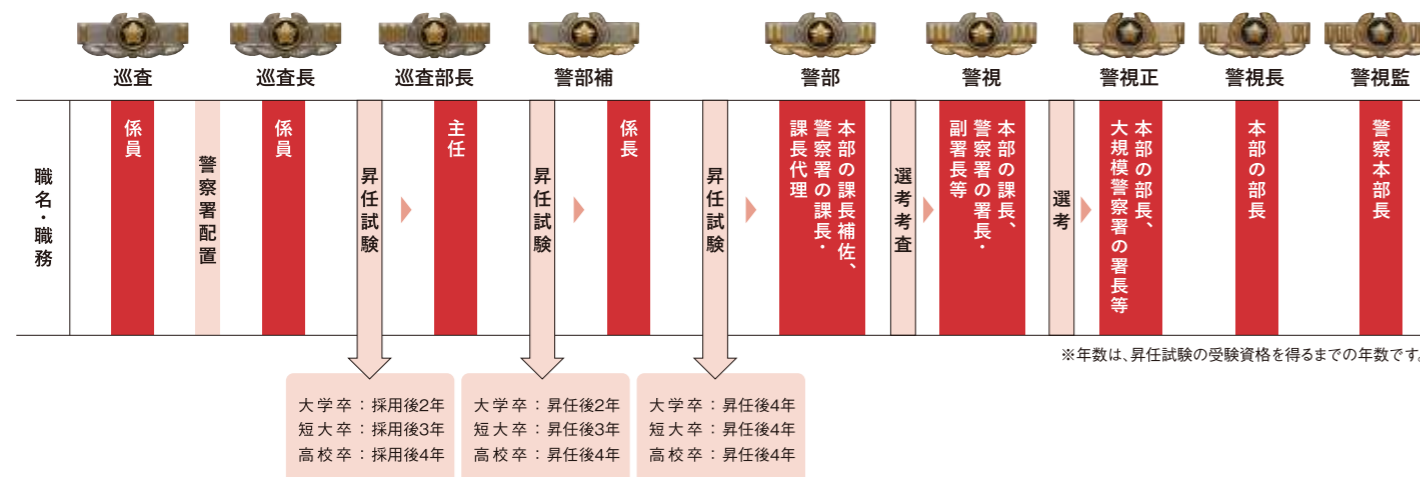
巡査　巡査長　巡査部長　警部補　警部　警視　警視正　警視長　警視監

職名・職務

係員

警察署配置

係員

昇任試験

主任

昇任試験

係長

昇任試験

本部の課長補佐、警察署の課長・課長代理

選考考査

本部の課長、警察署の署長・副署長等

選考

本部の部長、大規模警察署の署長等

本部の部長

警察本部長

※年数は、昇任試験の受験資格を得るまでの年数です

大学卒：採用後2年
短大卒：採用後3年
高校卒：採用後4年

大学卒：昇任後2年
短大卒：昇任後3年
高校卒：昇任後4年

大学卒：昇任後4年
短大卒：昇任後4年
高校卒：昇任後4年